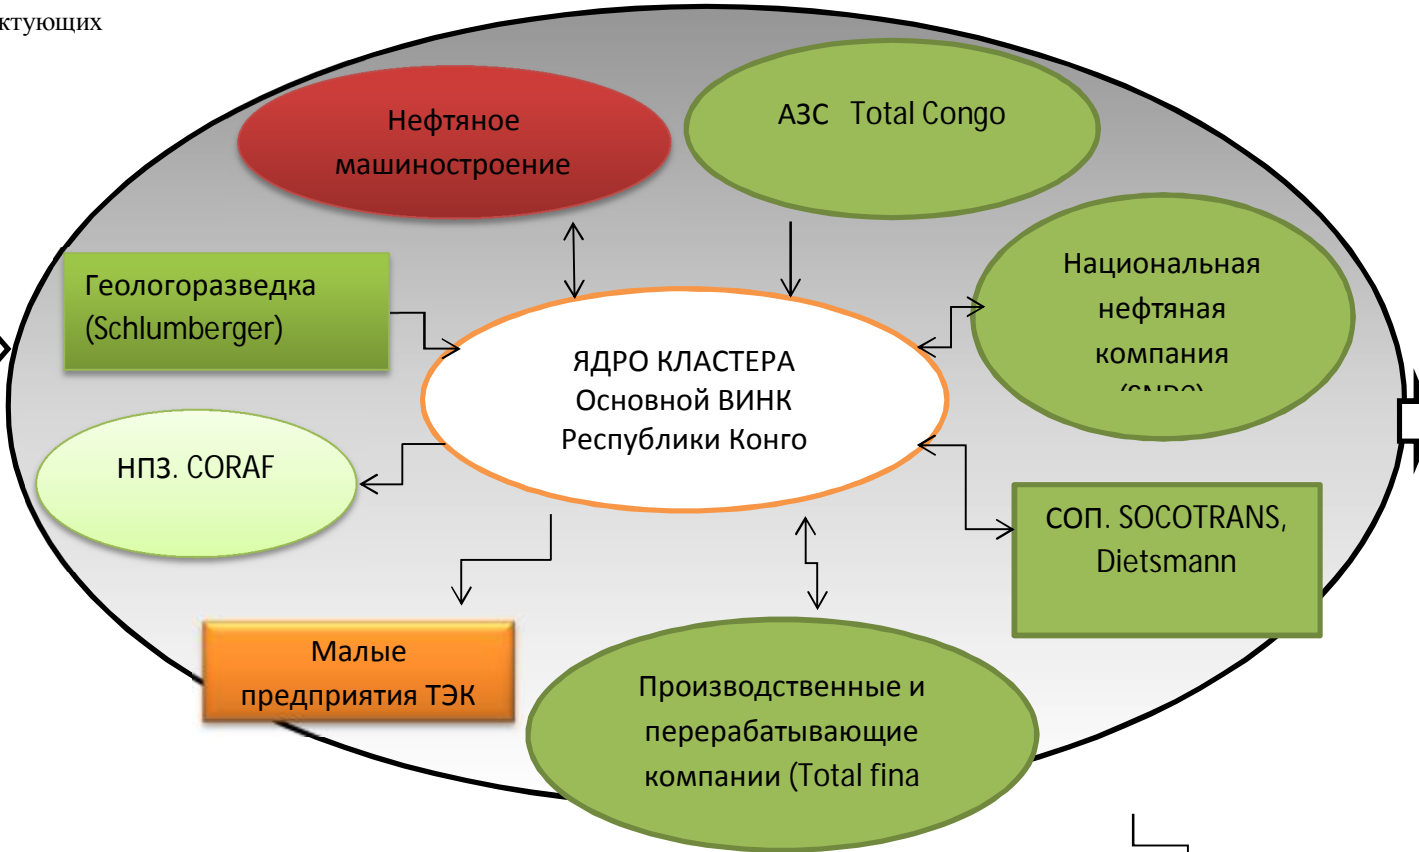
ктующих

Нефтяное машиностроение

АЗС Total Congo

Геологоразведка (Schlumberger)

Национальная нефтяная компания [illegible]

ЯДРО КЛАСТЕРА Основной ВИНК Республики Конго

НПЗ. CORAF

СОП. SOCOTRANS, Dietsmann

Малые предприятия ТЭК

Производственные и перерабатывающие компании (Total fina